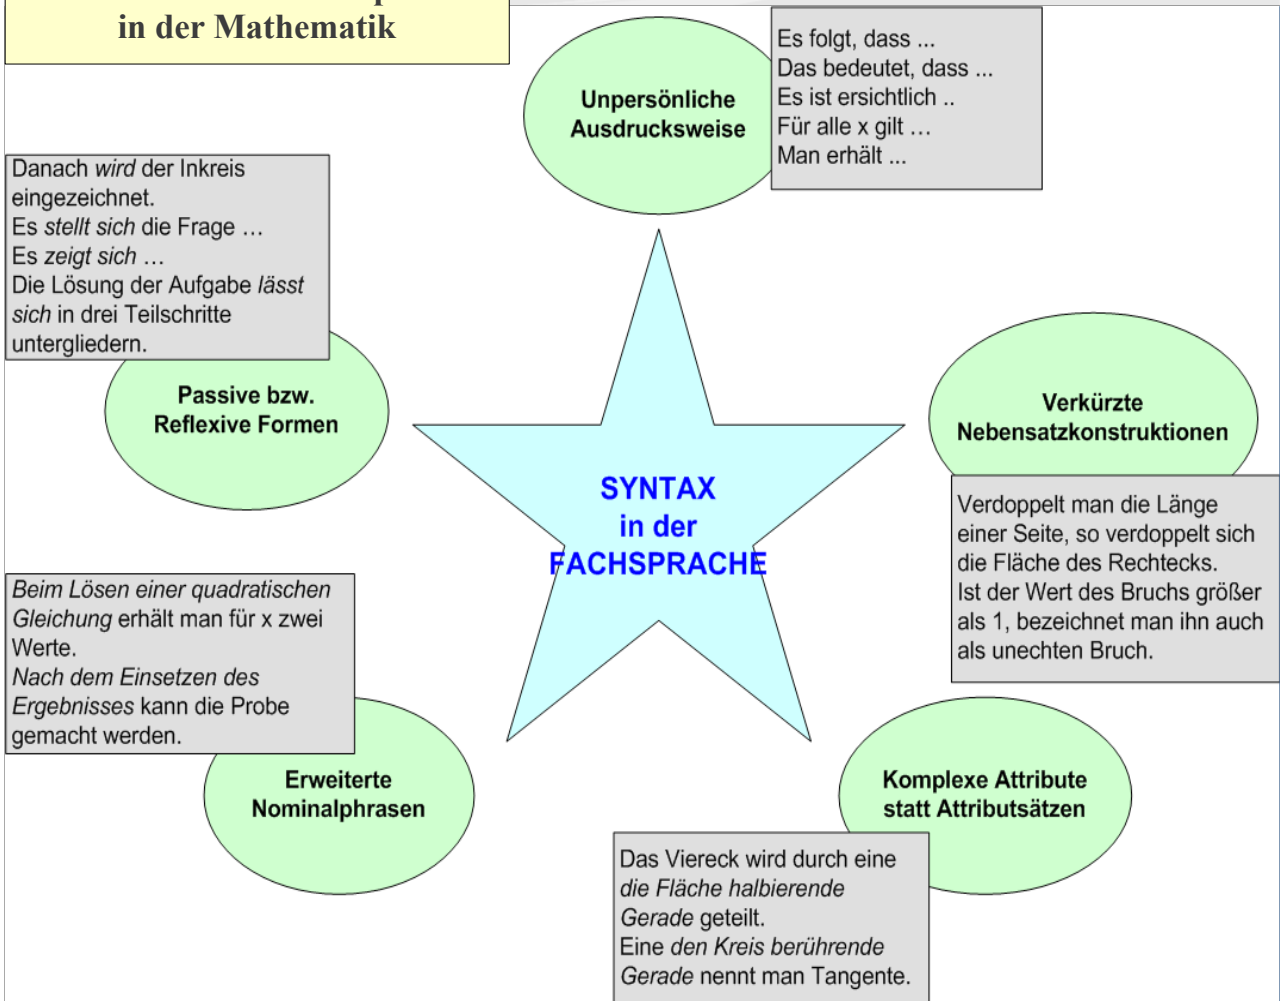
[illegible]
in der Mathematik

Unpersönliche Ausdrucksweise

Es folgt, dass ...
Das bedeutet, dass ...
Es ist ersichtlich ..
Für alle x gilt …
Man erhält ...

Danach *wird* der Inkreis eingezeichnet.
Es *stellt sich* die Frage …
Es *zeigt sich* …
Die Lösung der Aufgabe *lässt sich* in drei Teilschritte untergliedern.

Passive bzw. Reflexive Formen

Verkürzte Nebensatzkonstruktionen

SYNTAX
in der
FACHSPRACHE

Verdoppelt man die Länge einer Seite, so verdoppelt sich die Fläche des Rechtecks.
Ist der Wert des Bruchs größer als 1, bezeichnet man ihn auch als unechten Bruch.

*Beim Lösen einer quadratischen Gleichung* erhält man für x zwei Werte.
*Nach dem Einsetzen des Ergebnisses* kann die Probe gemacht werden.

Erweiterte Nominalphrasen

Komplexe Attribute statt Attributsätzen

Das Viereck wird durch eine *die Fläche halbierende Gerade* geteilt.
Eine *den Kreis berührende Gerade* nennt man Tangente.